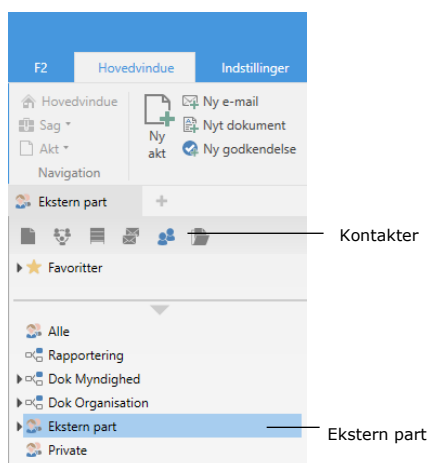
F2
Hovedvindue
Indstillinger
Hovedvindue
Sag
Akt
Navigation
Ny akt
Ny e-mail
Nyt dokument
Ny godkendelse
Ekstern part
+
Kontakter
Favoritter
Alle
Rapportering
Dok Myndighed
Dok Organisation
Ekstern part
Private
Ekstern part